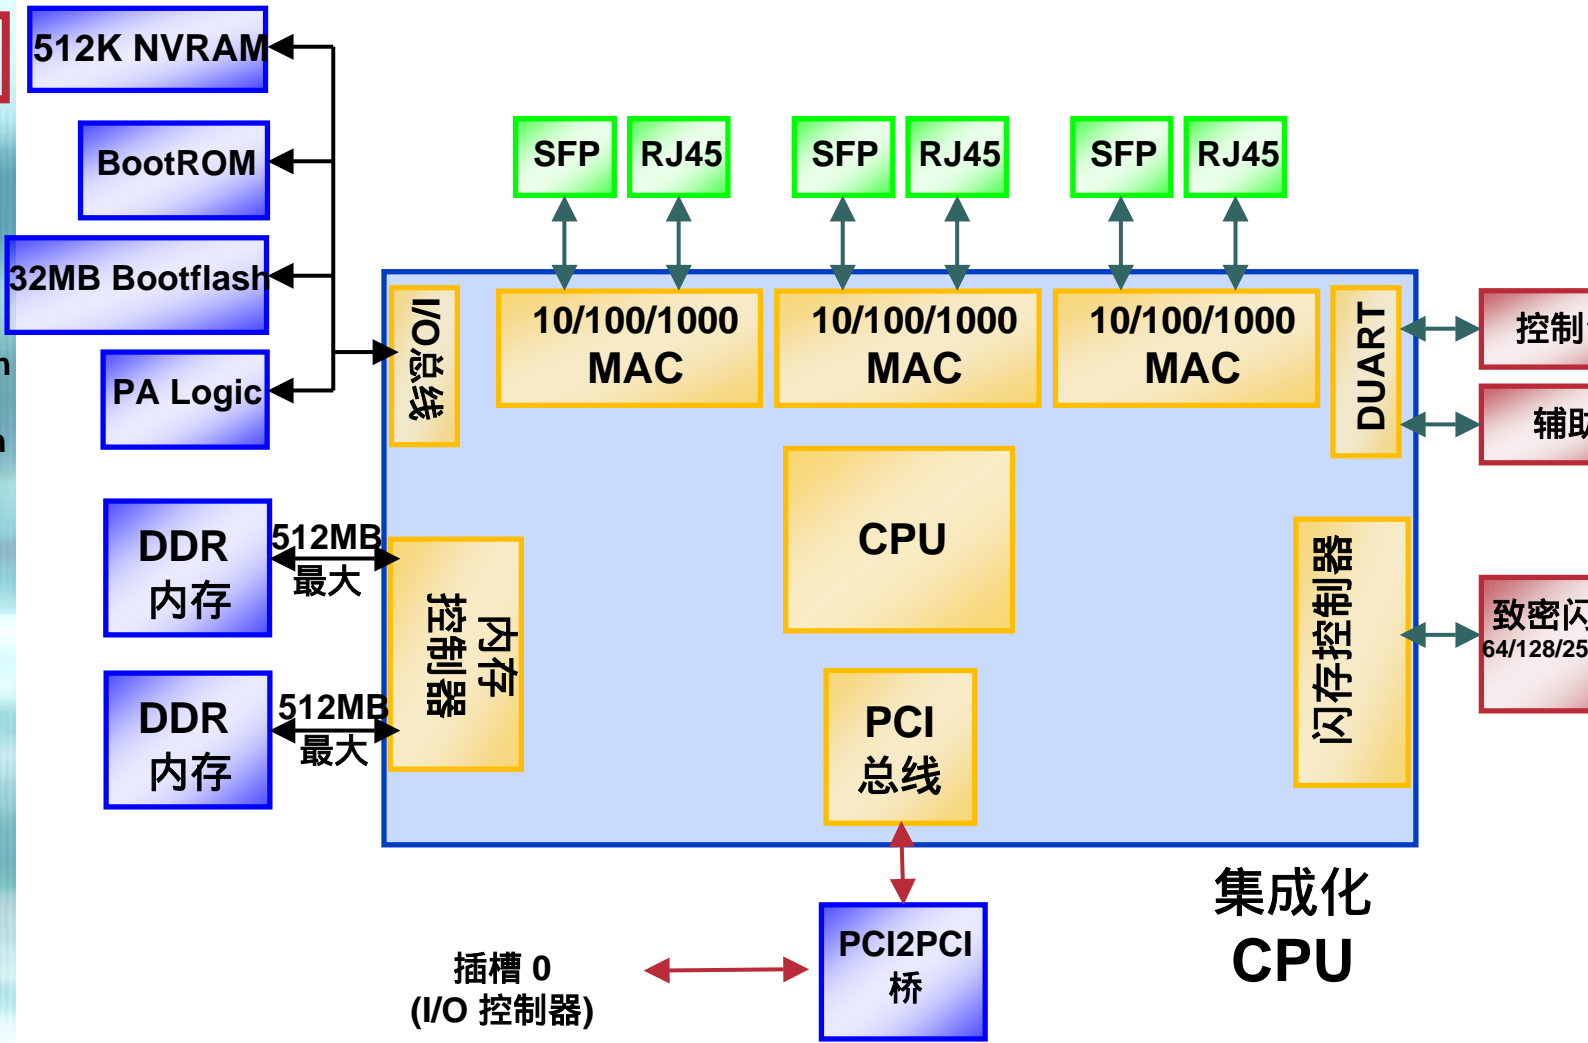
512K NVRAM

BootROM

32MB Bootflash

PA Logic

DDR 内存

512MB 最大

DDR 内存

512MB 最大

SFP RJ45 SFP RJ45 SFP RJ45

I/O总线

10/100/1000 MAC

10/100/1000 MAC

10/100/1000 MAC

DUART

控制

辅助

CPU

内存控制器

闪存控制器

致密闪 64/128/25

PCI 总线

PCI2PCI 桥

插槽 0 (I/O 控制器)

集成化 CPU